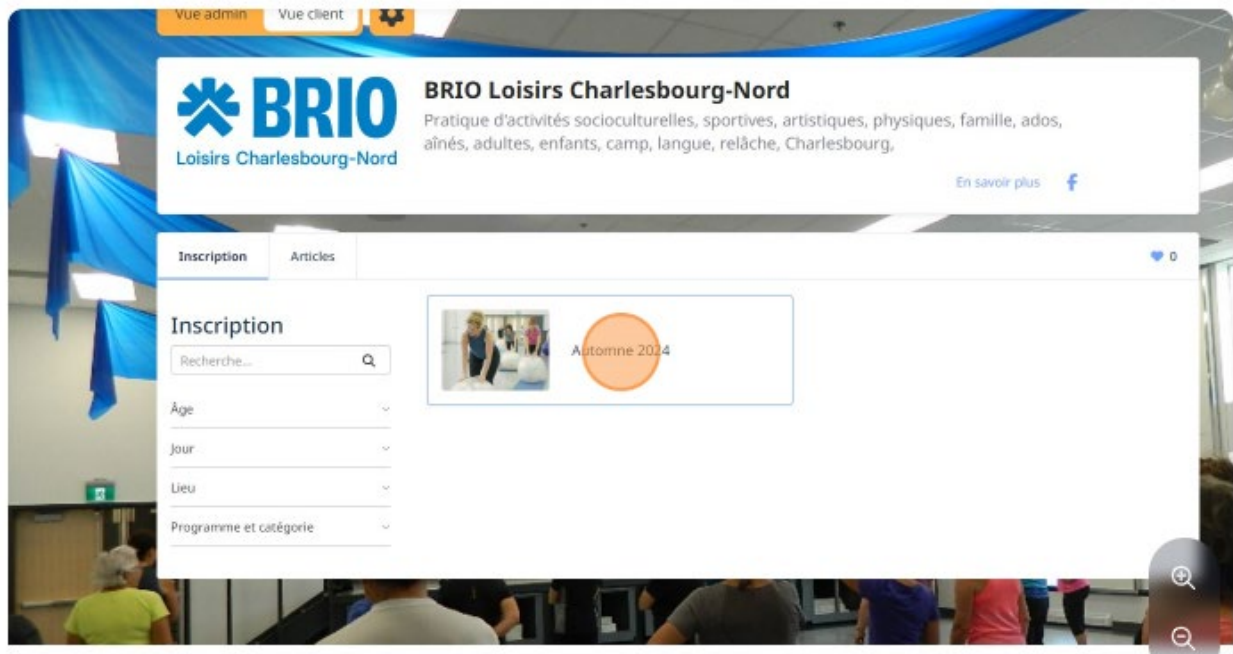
Vue admin Vue client

BRIO
Loisirs Charlesbourg-Nord

BRIO Loisirs Charlesbourg-Nord
Pratique d'activités socioculturelles, sportives, artistiques, physiques, famille, ados, aînés, adultes, enfants, camp, langue, relâche, Charlesbourg,

En savoir plus

Inscription Articles

0

Inscription
Recherche...

Âge
Jour
Lieu
Programme et catégorie

Automne 2024